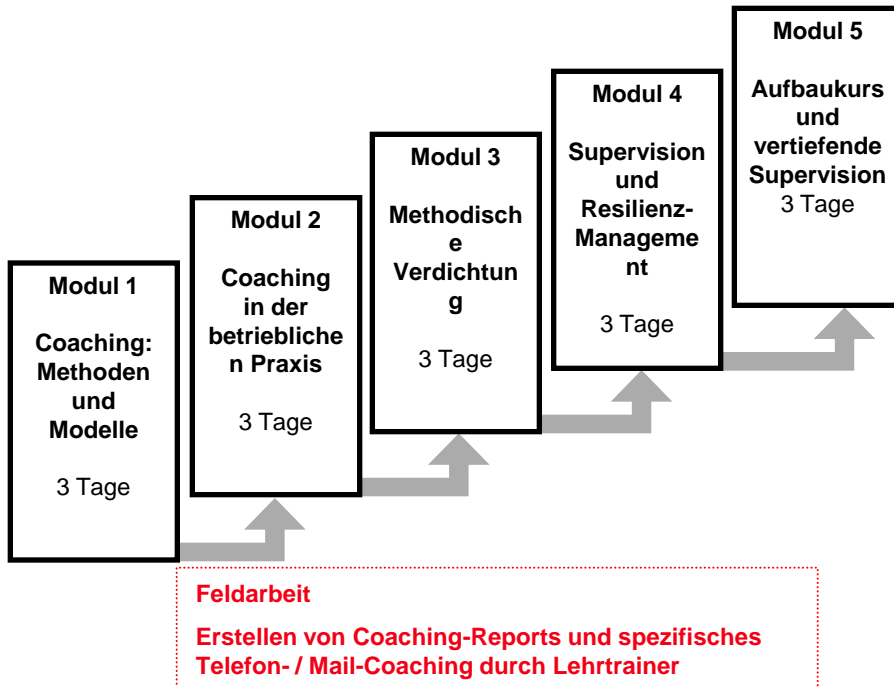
Modul 1

Coaching: Methoden und Modelle

3 Tage

Modul 2

Coaching in der betrieblichen Praxis

3 Tage

Modul 3

Methodische Verdichtung

3 Tage

Modul 4

Supervision und Resilienz-Management

3 Tage

Modul 5

Aufbaukurs und vertiefende Supervision
3 Tage

Feldarbeit

Erstellen von Coaching-Reports und spezifisches Telefon- / Mail-Coaching durch Lehrtrainer